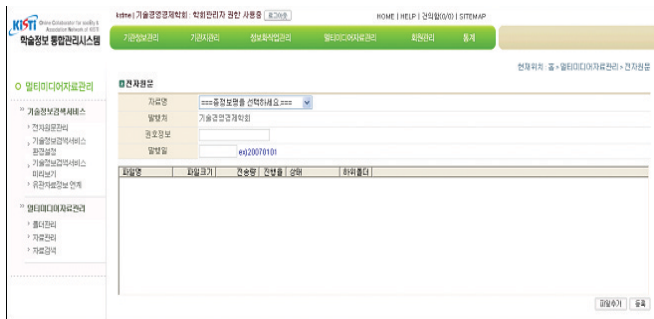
KISTI Online Collaboration for sodiity & Association Network of KISTI
학술정보 통합관리시스템

ksme | 기술경영경제학회 : 학회관리자 권한 사용중 로그아웃

HOME | HELP | 건의함(0/0) | SITEMAP

기관정보관리 | 기관지관리 | 정보화작업관리 | 멀티미디어자료관리 | 회원관리 | 통계

현재위치 : 홈 > 멀티미디어자료관리 > 전자원문

○ 멀티미디어자료관리

» 기술정보검색서비스
› 전자원문관리
› 기술정보검색서비스 환경설정
› 기술정보검색서비스 미리보기
› 유관자료정보 연계

» 멀티미디어자료관리
› 폴더관리
› 자료관리
› 자료검색

■ 전자원문

| 자료명 | ===총정보명을 선택하세요=== |
|---|---|
| 발행처 | 기술경영경제학회 |
| 권호정보 | |
| 발행일 | ex)20070101 |

| 파일명 | 파일크기 | 전송량 | 진행율 | 상태 | 하위폴더 |
|---|---|---|---|---|---|

파일추가 | 등록